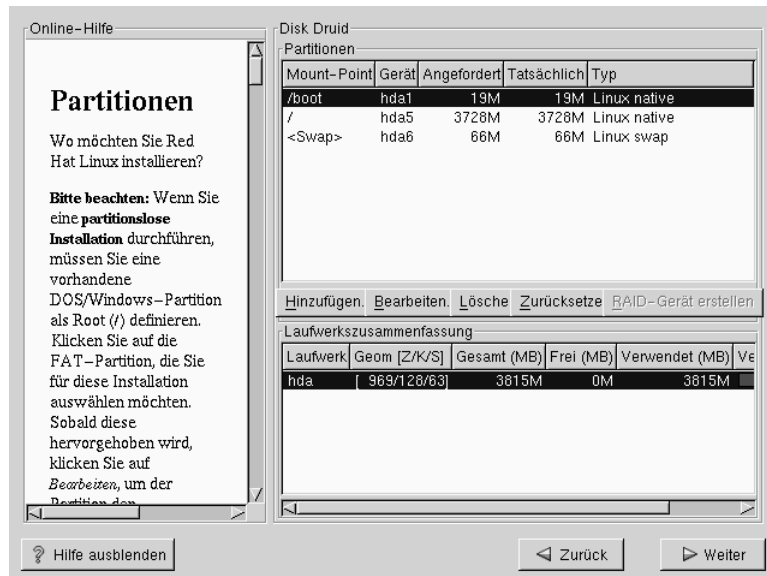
Online-Hilfe

Partitionen

Wo möchten Sie Red Hat Linux installieren?

**Bitte beachten:** Wenn Sie eine **partitionslose Installation** durchführen, müssen Sie eine vorhandene DOS/Windows-Partition als Root (/) definieren. Klicken Sie auf die FAT-Partition, die Sie für diese Installation auswählen möchten. Sobald diese hervorgehoben wird, klicken Sie auf *Bearbeiten*, um der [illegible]

Disk Druid

Partitionen

| Mount-Point | Gerät | Angefordert | Tatsächlich | Typ |
|---|---|---|---|---|
| /boot | hda1 | 19M | 19M | Linux native |
| / | hda5 | 3728M | 3728M | Linux native |
| <Swap> | hda6 | 66M | 66M | Linux swap |

Hinzufügen. Bearbeiten. Lösche Zurücksetze RAID-Gerät erstellen

Laufwerkszusammenfassung

| Laufwerk | Geom [Z/K/S] | Gesamt (MB) | Frei (MB) | Verwendet (MB) | Ve |
|---|---|---|---|---|---|
| hda | [ 969/128/63] | 3815M | 0M | 3815M | |

Hilfe ausblenden

Zurück

Weiter